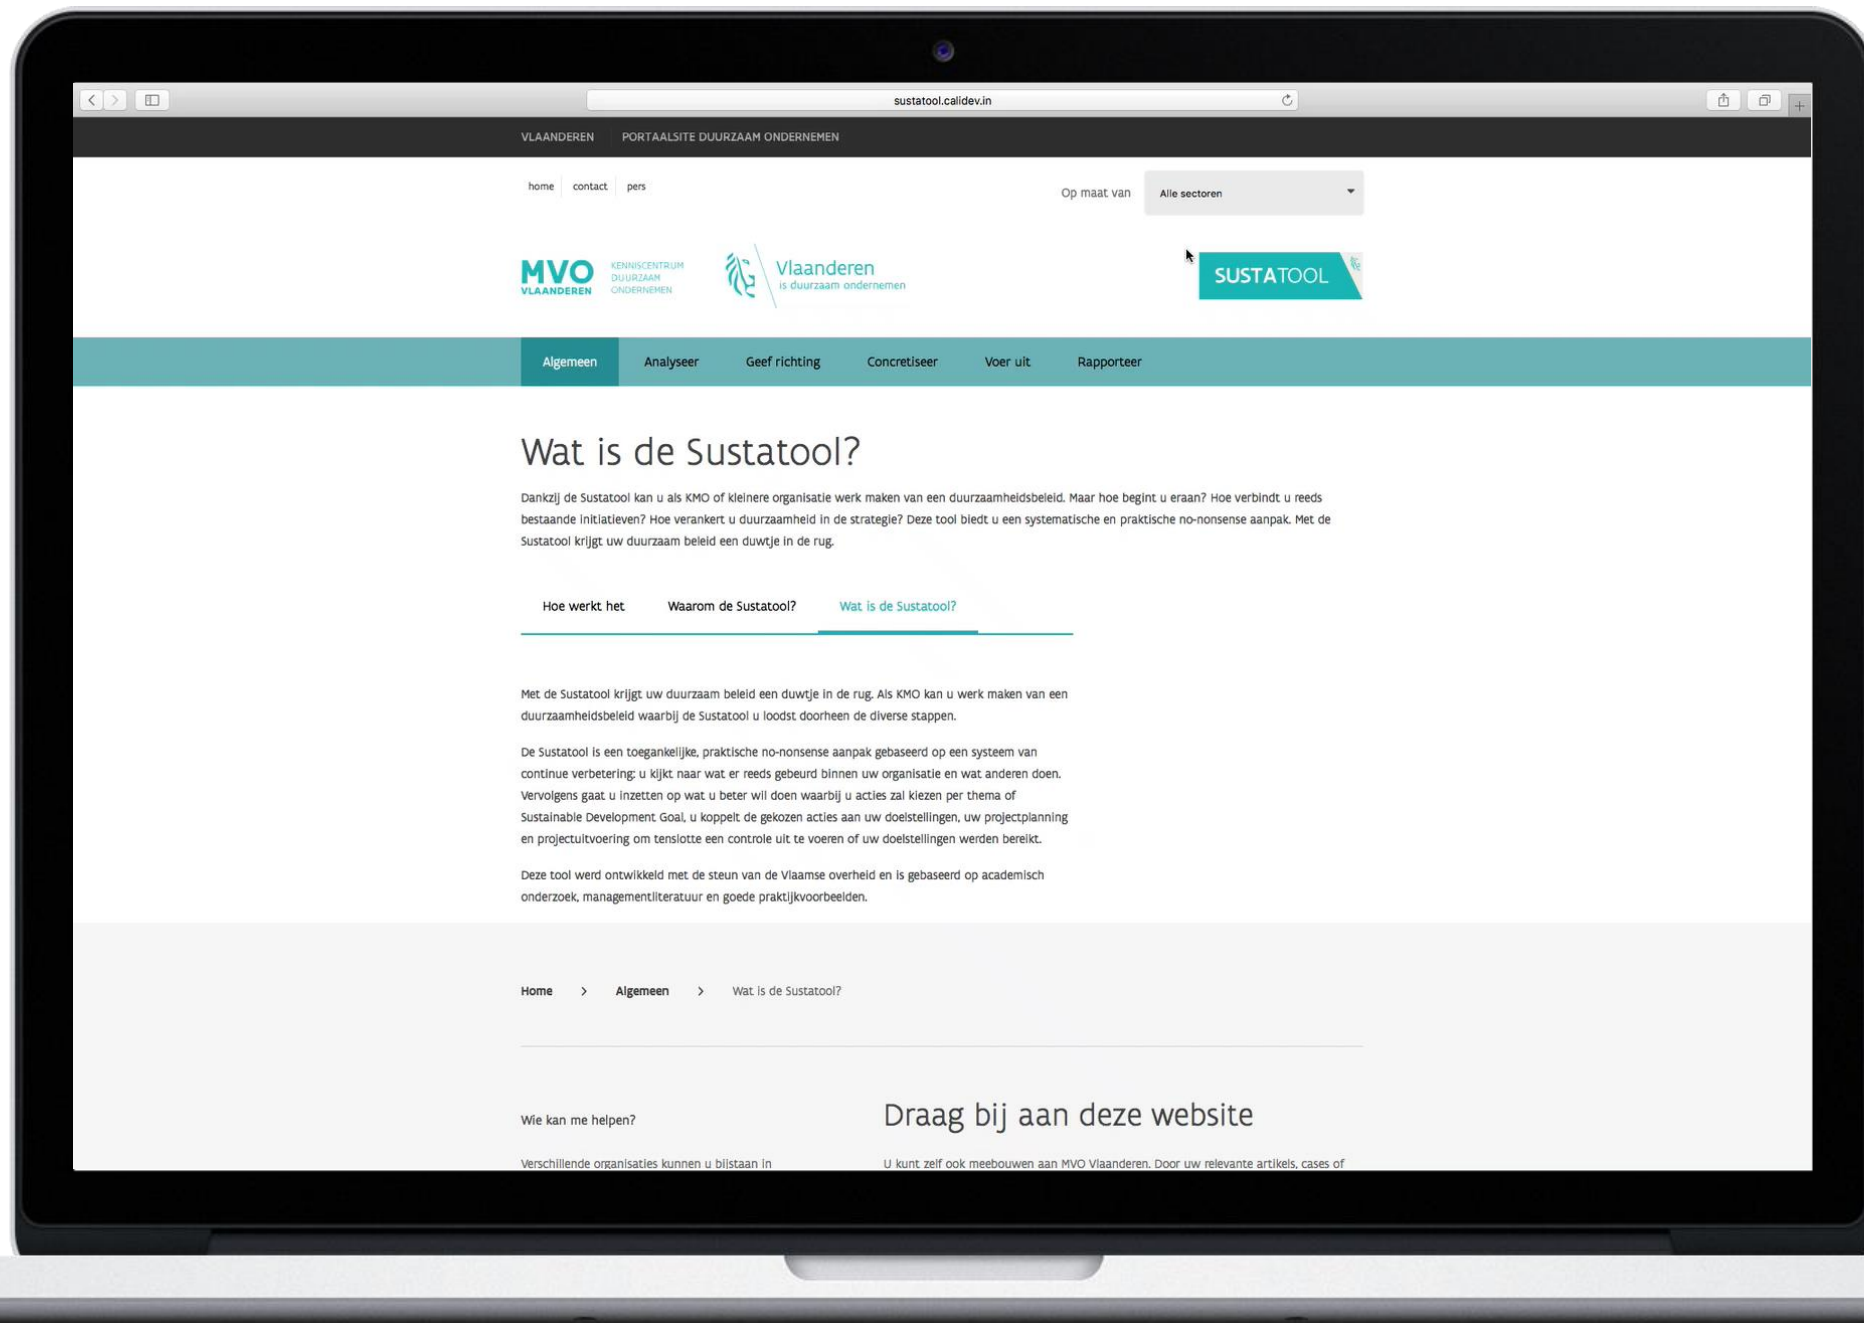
sustatool.calidev.in

VLAANDEREN PORTAALSITE DUURZAAM ONDERNEMEN

home contact pers

Op maat van Alle sectoren

MVO VLAANDEREN KENNISCENTRUM DUURZAAM ONDERNEMEN

Vlaanderen is duurzaam ondernemen

SUSTATOOL

Algemeen Analyseer Geef richting Concretiseer Voer uit Rapporteer

Wat is de Sustatool?

Dankzij de Sustatool kan u als KMO of kleinere organisatie werk maken van een duurzaamheidsbeleid. Maar hoe begint u eraan? Hoe verbindt u reeds bestaande initiatieven? Hoe verankert u duurzaamheid in de strategie? Deze tool biedt u een systematische en praktische no-nonsense aanpak. Met de Sustatool krijgt uw duurzaam beleid een duwtje in de rug.

Hoe werkt het Waarom de Sustatool? Wat is de Sustatool?

Met de Sustatool krijgt uw duurzaam beleid een duwtje in de rug. Als KMO kan u werk maken van een duurzaamheidsbeleid waarbij de Sustatool u loodst doorheen de diverse stappen.

De Sustatool is een toegankelijke, praktische no-nonsense aanpak gebaseerd op een systeem van continue verbetering: u kijkt naar wat er reeds gebeurd binnen uw organisatie en wat anderen doen. Vervolgens gaat u inzetten op wat u beter wil doen waarbij u acties zal kiezen per thema of Sustainable Development Goal, u koppelt de gekozen acties aan uw doelstellingen, uw projectplanning en projectuitvoering om tenslotte een controle uit te voeren of uw doelstellingen werden bereikt.

Deze tool werd ontwikkeld met de steun van de Vlaamse overheid en is gebaseerd op academisch onderzoek, managementliteratuur en goede praktijkvoorbeelden.

Home > Algemeen > Wat is de Sustatool?

Wie kan me helpen?

Verschillende organisaties kunnen u bijstaan in

Draag bij aan deze website

U kunt zelf ook meebouwen aan MVO Vlaanderen. Door uw relevante artikels, cases of